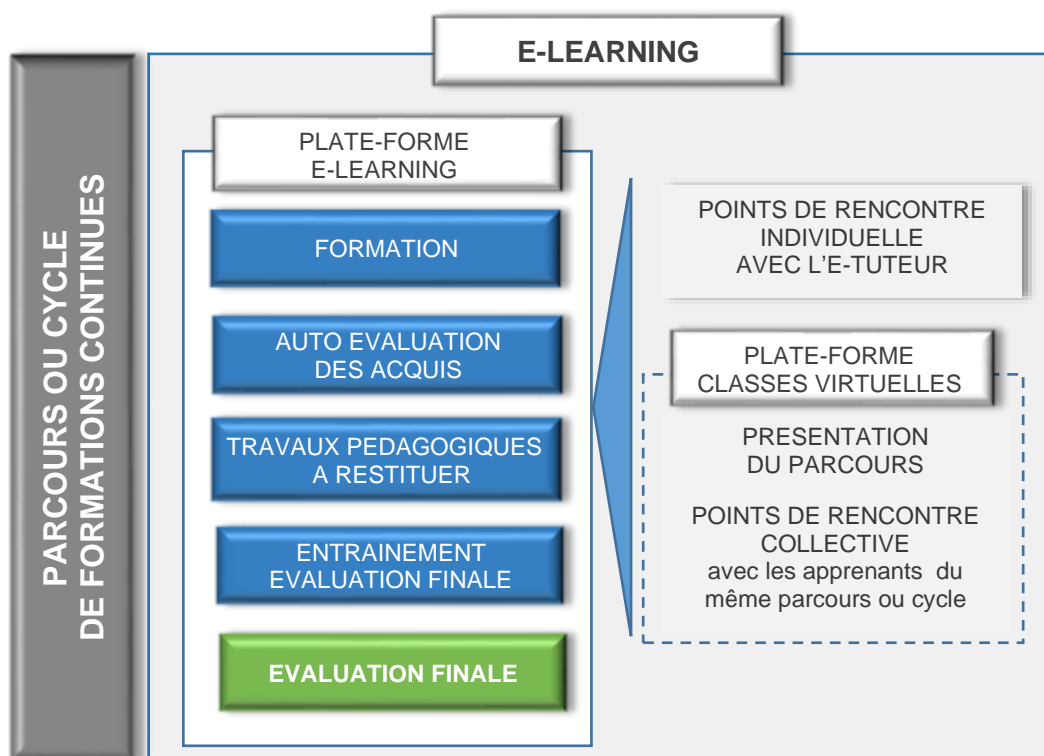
PARCOURS OU CYCLE
DE FORMATIONS CONTINUES

E-LEARNING

PLATE-FORME
E-LEARNING

FORMATION

AUTO EVALUATION
DES ACQUIS

TRAVAUX PEDAGOGIQUES
A RESTITUER

ENTRAINEMENT
EVALUATION FINALE

EVALUATION FINALE

POINTS DE RENCONTRE
INDIVIDUELLE
AVEC L'E-TUTEUR

PLATE-FORME
CLASSES VIRTUELLES

PRESENTATION
DU PARCOURS

POINTS DE RENCONTRE
COLLECTIVE
avec les apprenants du même parcours ou cycle